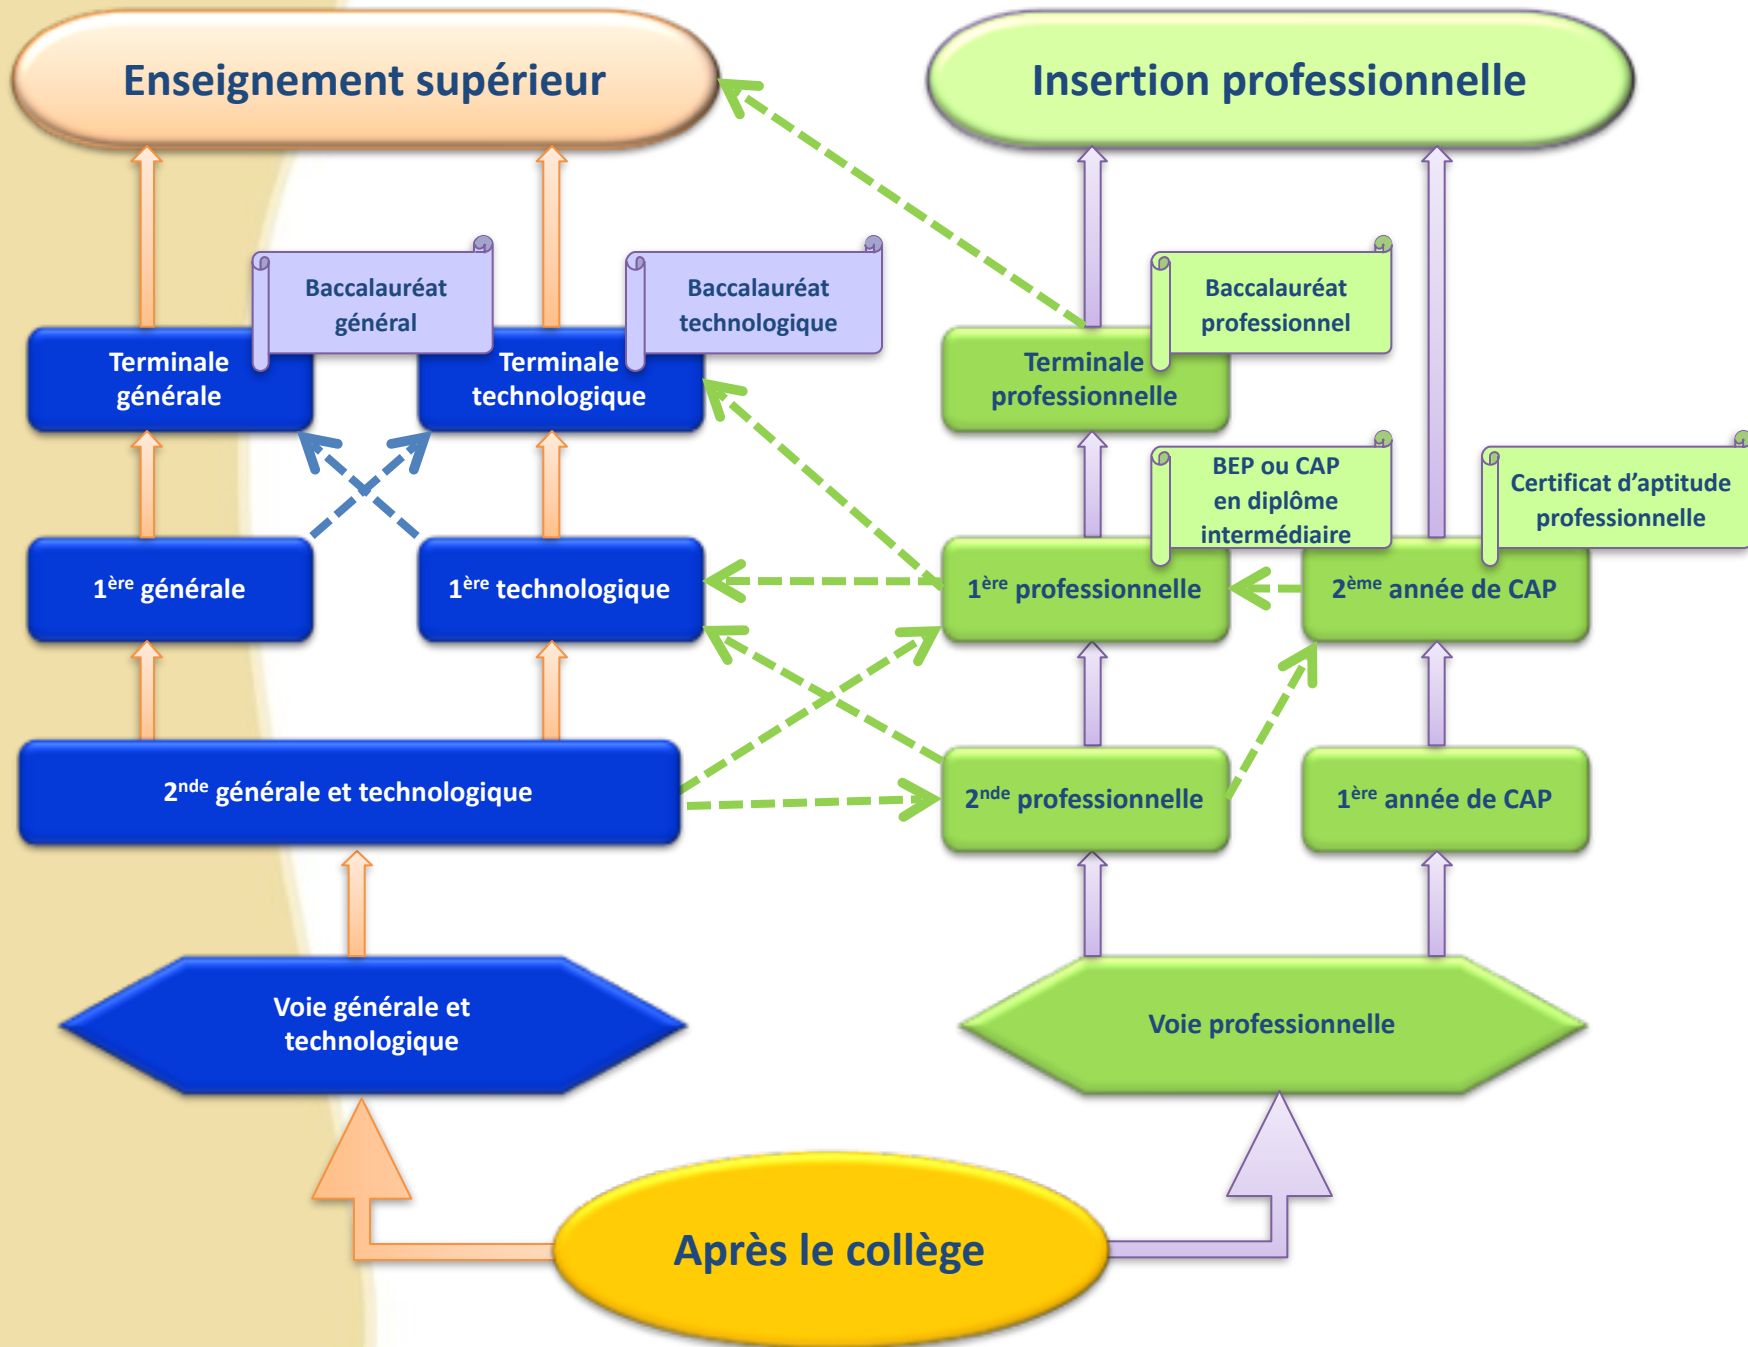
Enseignement supérieur

Insertion professionnelle

Baccalauréat général

Baccalauréat technologique

Baccalauréat professionnel

Terminale générale

Terminale technologique

Terminale professionnelle

BEP ou CAP en diplôme intermédiaire

Certificat d'aptitude professionnelle

1$^{ère}$ générale

1$^{ère}$ technologique

1$^{ère}$ professionnelle

2$^{ème}$ année de CAP

2$^{nde}$ générale et technologique

2$^{nde}$ professionnelle

1$^{ère}$ année de CAP

Voie générale et technologique

Voie professionnelle

Après le collège